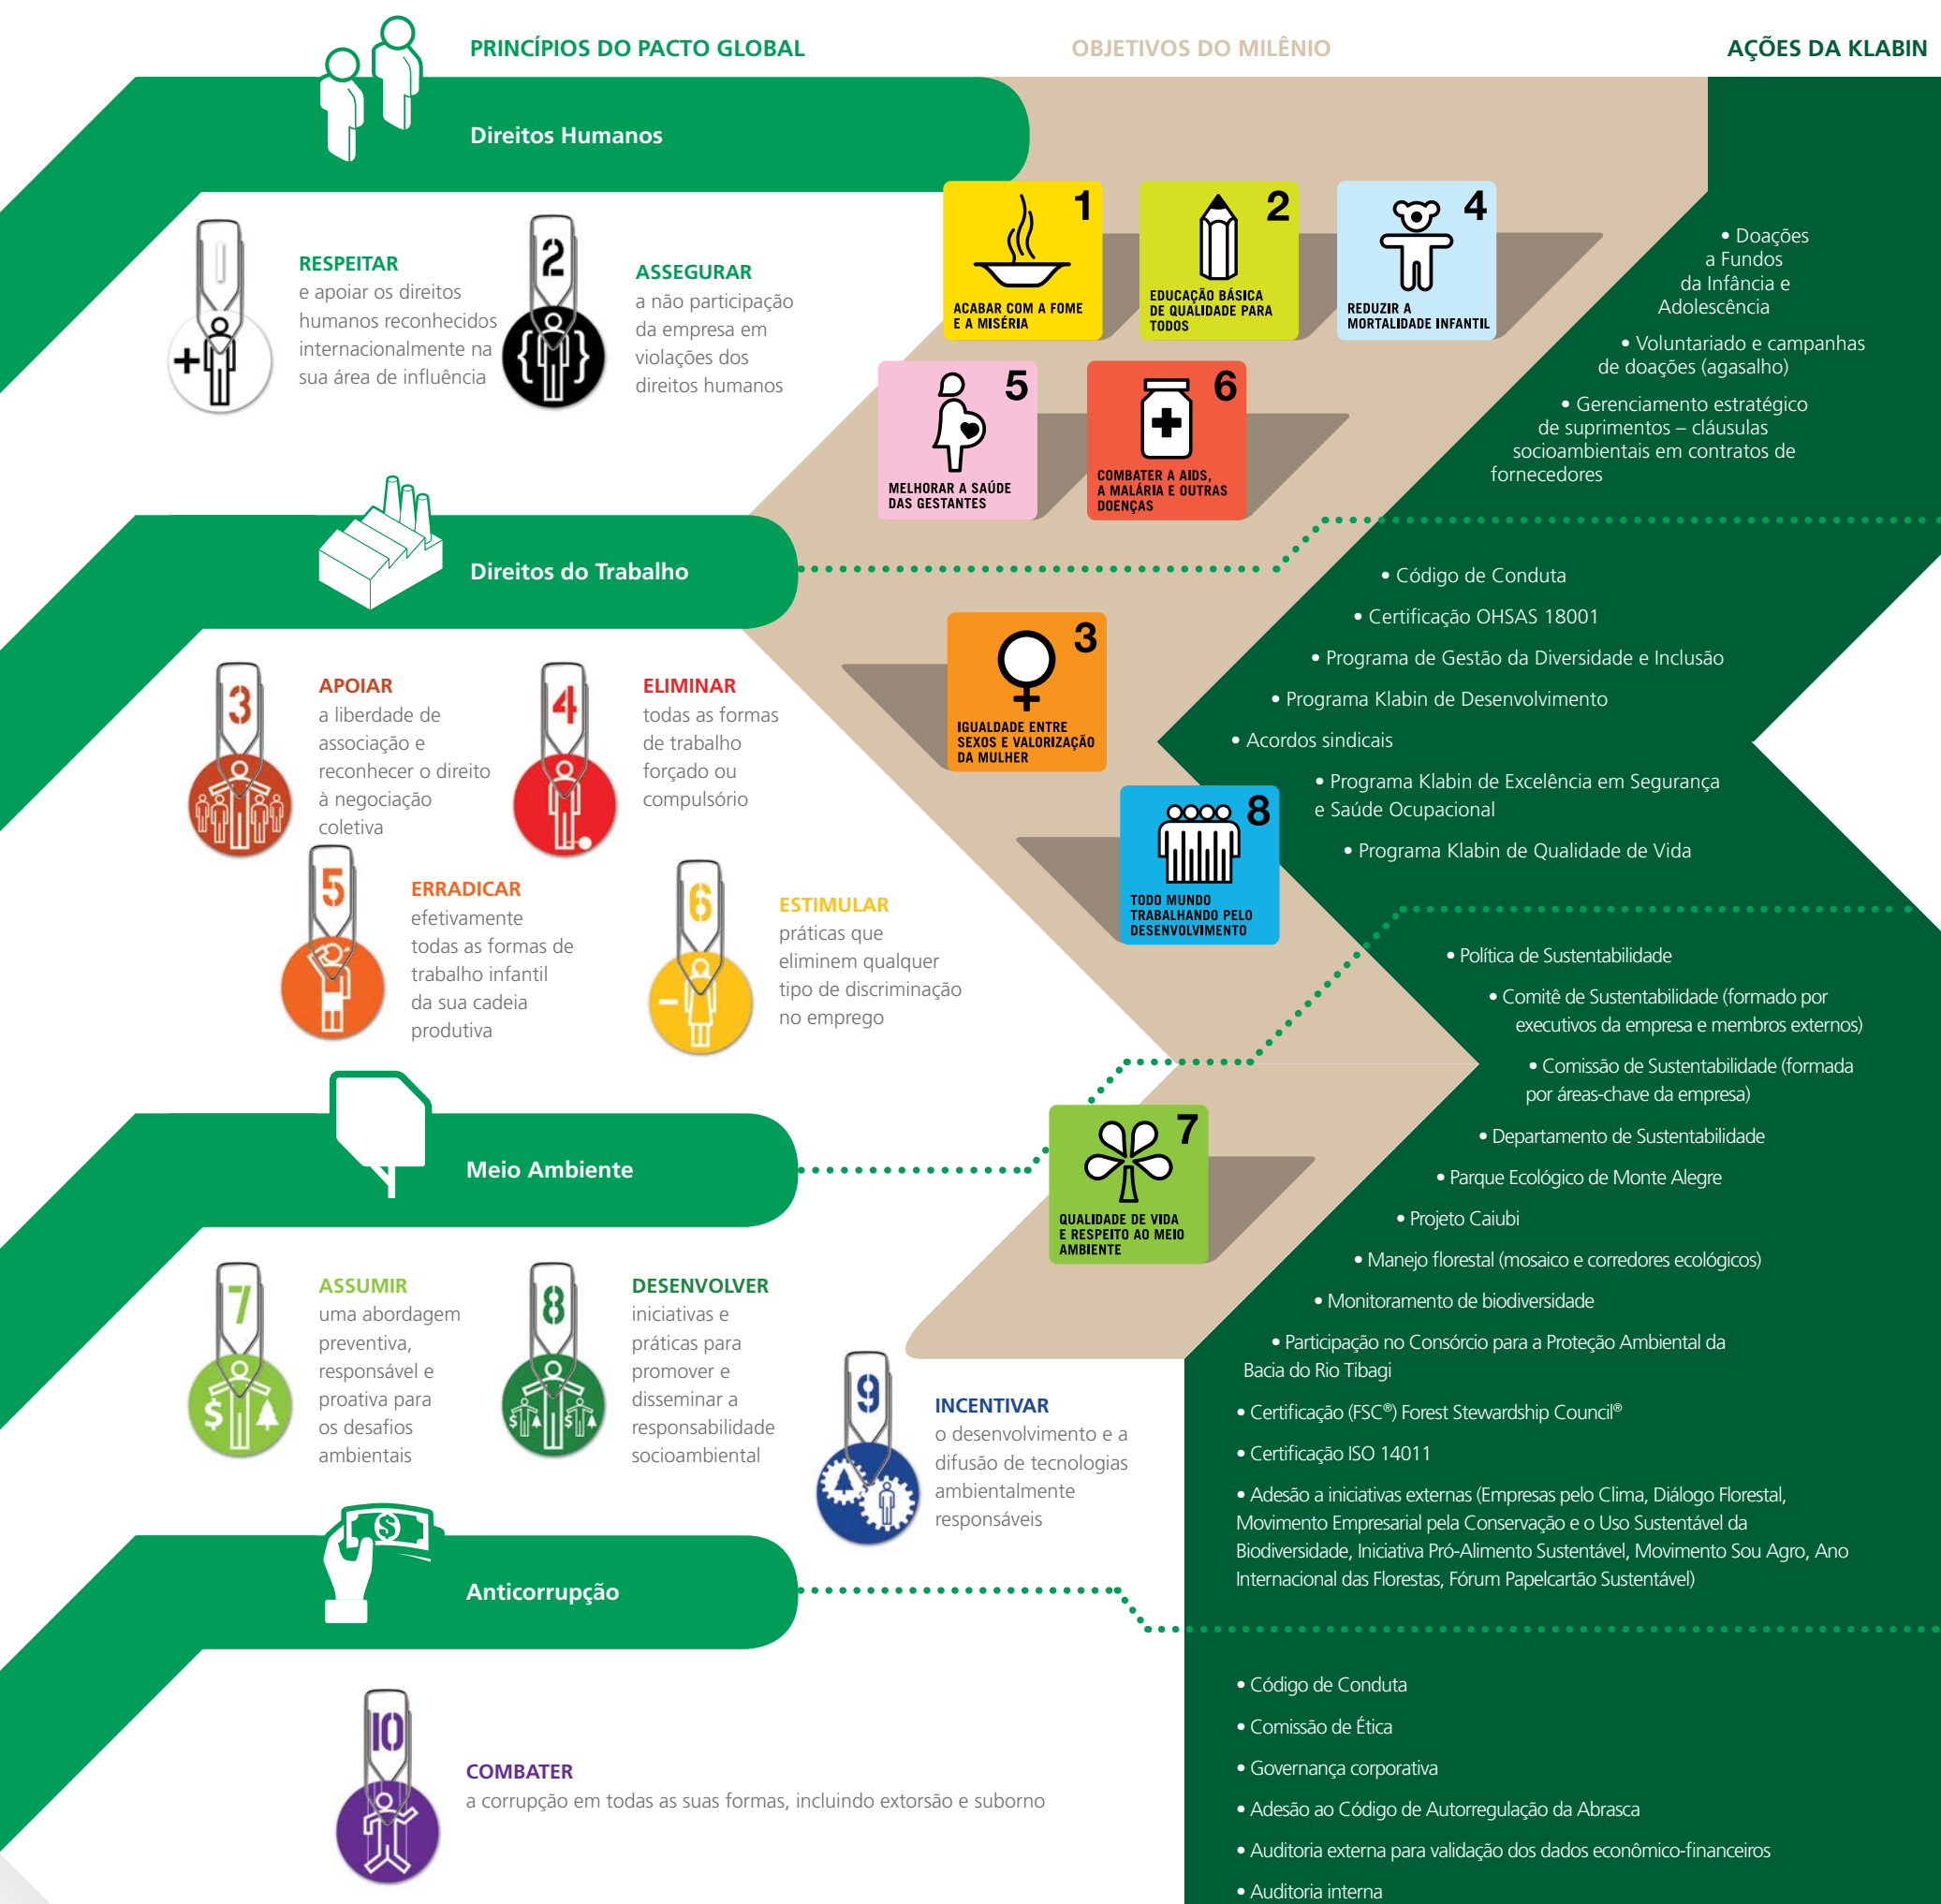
PRINCÍPIOS DO PACTO GLOBAL

OBJETIVOS DO MILÊNIO

AÇÕES DA KLABIN

Direitos Humanos

1
RESPEITAR
e apoiar os direitos humanos reconhecidos internacionalmente na sua área de influência

2
ASSEGURAR
a não participação da empresa em violações dos direitos humanos

1
ACABAR COM A FOME E A MISÉRIA

2
EDUCAÇÃO BÁSICA DE QUALIDADE PARA TODOS

4
REDUZIR A MORTALIDADE INFANTIL

5
MELHORAR A SAÚDE DAS GESTANTES

6
COMBATER A AIDS, A MALÁRIA E OUTRAS DOENÇAS

• Doações a Fundos da Infância e Adolescência

• Voluntariado e campanhas de doações (agasalho)

• Gerenciamento estratégico de suprimentos – cláusulas socioambientais em contratos de fornecedores

Direitos do Trabalho

3
APOIAR
a liberdade de associação e reconhecer o direito à negociação coletiva

4
ELIMINAR
todas as formas de trabalho forçado ou compulsório

5
ERRADICAR
efetivamente todas as formas de trabalho infantil da sua cadeia produtiva

6
ESTIMULAR
práticas que eliminem qualquer tipo de discriminação no emprego

3
IGUALDADE ENTRE SEXOS E VALORIZAÇÃO DA MULHER

8
TODO MUNDO TRABALHANDO PELO DESENVOLVIMENTO

• Código de Conduta

• Certificação OHSAS 18001

• Programa de Gestão da Diversidade e Inclusão

• Programa Klabin de Desenvolvimento

• Acordos sindicais

• Programa Klabin de Excelência em Segurança e Saúde Ocupacional

• Programa Klabin de Qualidade de Vida

Meio Ambiente

7
ASSUMIR
uma abordagem preventiva, responsável e proativa para os desafios ambientais

8
DESENVOLVER
iniciativas e práticas para promover e disseminar a responsabilidade socioambiental

9
INCENTIVAR
o desenvolvimento e a difusão de tecnologias ambientalmente responsáveis

7
QUALIDADE DE VIDA E RESPEITO AO MEIO AMBIENTE

• Política de Sustentabilidade

• Comitê de Sustentabilidade (formado por executivos da empresa e membros externos)

• Comissão de Sustentabilidade (formada por áreas-chave da empresa)

• Departamento de Sustentabilidade

• Parque Ecológico de Monte Alegre

• Projeto Caiubi

• Manejo florestal (mosaico e corredores ecológicos)

• Monitoramento de biodiversidade

• Participação no Consórcio para a Proteção Ambiental da Bacia do Rio Tibagi

• Certificação (FSC®) Forest Stewardship Council®

• Certificação ISO 14011

• Adesão a iniciativas externas (Empresas pelo Clima, Diálogo Florestal, Movimento Empresarial pela Conservação e o Uso Sustentável da Biodiversidade, Iniciativa Pró-Alimento Sustentável, Movimento Sou Agro, Ano Internacional das Florestas, Fórum Papelcartão Sustentável)

Anticorrupção

10
COMBATER
a corrupção em todas as suas formas, incluindo extorsão e suborno

• Código de Conduta

• Comissão de Ética

• Governança corporativa

• Adesão ao Código de Autorregulação da Abrasca

• Auditoria externa para validação dos dados econômico-financeiros

• Auditoria interna